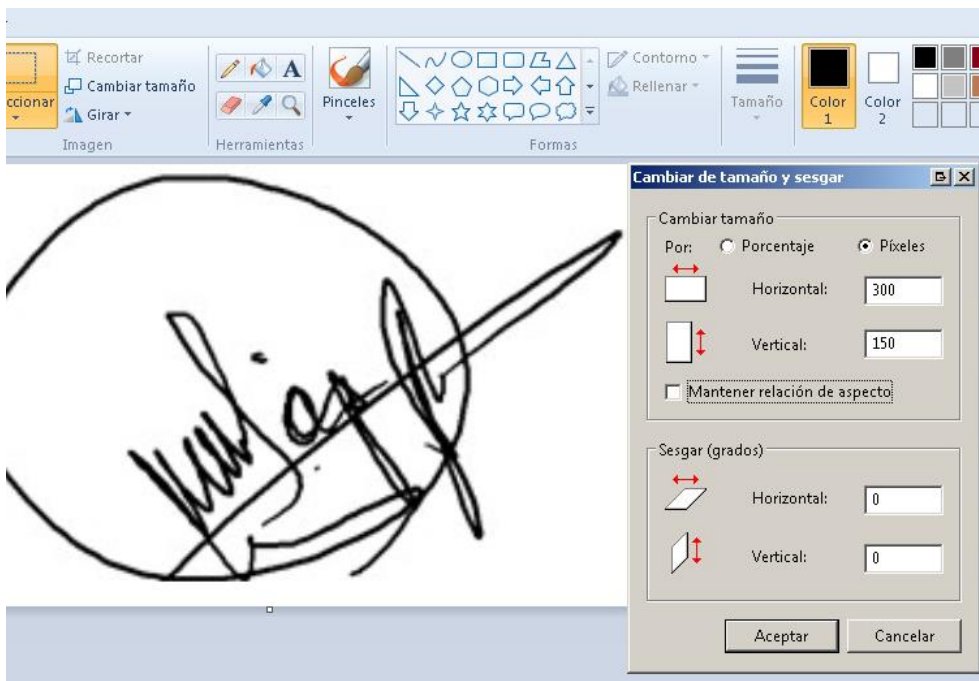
ccionar
Recortar
Cambiar tamaño
Girar
Imagen
Herramientas
A
Pinceles
Formas
Contorno
Rellenar
Tamaño
Color 1
Color 2

Cambiar de tamaño y sesgar
Cambiar tamaño
Por: Porcentaje Píxeles
Horizontal: 300
Vertical: 150
Mantener relación de aspecto
Sesgar (grados)
Horizontal: 0
Vertical: 0
Aceptar
Cancelar